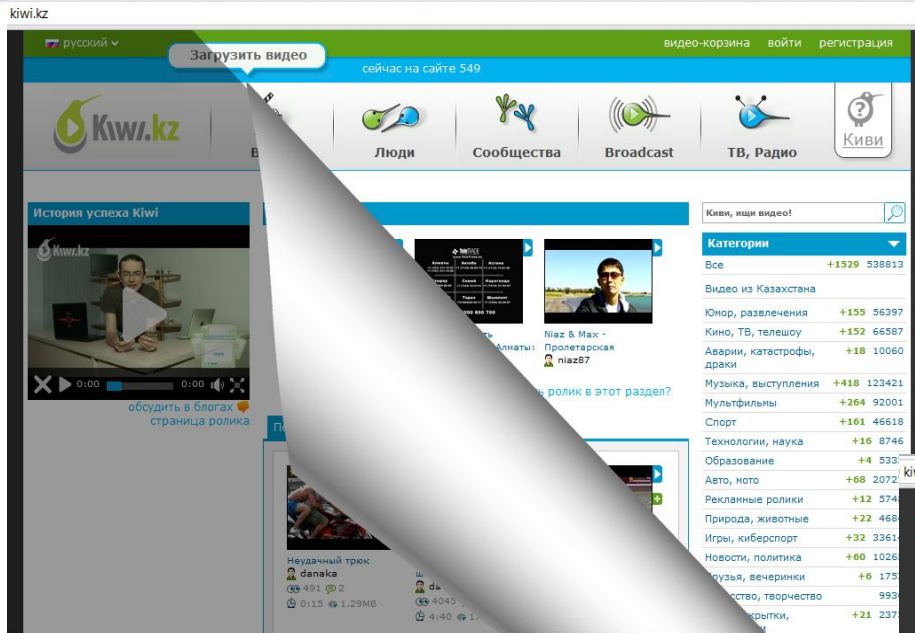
kiwi.kz

русский

Загрузить видео

видео-корзина войти регистрация

сейчас на сайте 549

Kiwi.kz

Люди Сообщества Broadcast ТВ, Радио Киви

История успеха Kiwi

Kiwi.kz

0:00 0:00

обсудить в блогах
страница ролика

Niaz & Max - Пролетарская
niaz87

ь ролик в этот раздел?

Неудачный трюк
danaka
491 2
0:15 1.29MB

4045
4:40

Киви, ищи видео!

Категории

| | | |
|---|---|---|
| Все | +1529 | 538813 |
| Видео из Казахстана | | |
| Юмор, развлечения | +155 | 56397 |
| Кино, ТВ, телешоу | +152 | 66587 |
| Аварии, катастрофы, драки | +18 | 10060 |
| Музыка, выступления | +418 | 123421 |
| Мультфильмы | +264 | 92001 |
| Спорт | +161 | 46618 |
| Технологии, наука | +16 | 8746 |
| Образование | +4 | 533 |
| Авто, мото | +68 | 2072 |
| Рекламные ролики | +12 | 574 |
| Природа, животные | +22 | 468 |
| Игры, киберспорт | +32 | 3361 |
| Новости, политика | +60 | 1026 |
| рузья, вечеринки | +6 | 175 |
| ство, творчество | | 993 |
| ткрытки, | +21 | 237 |